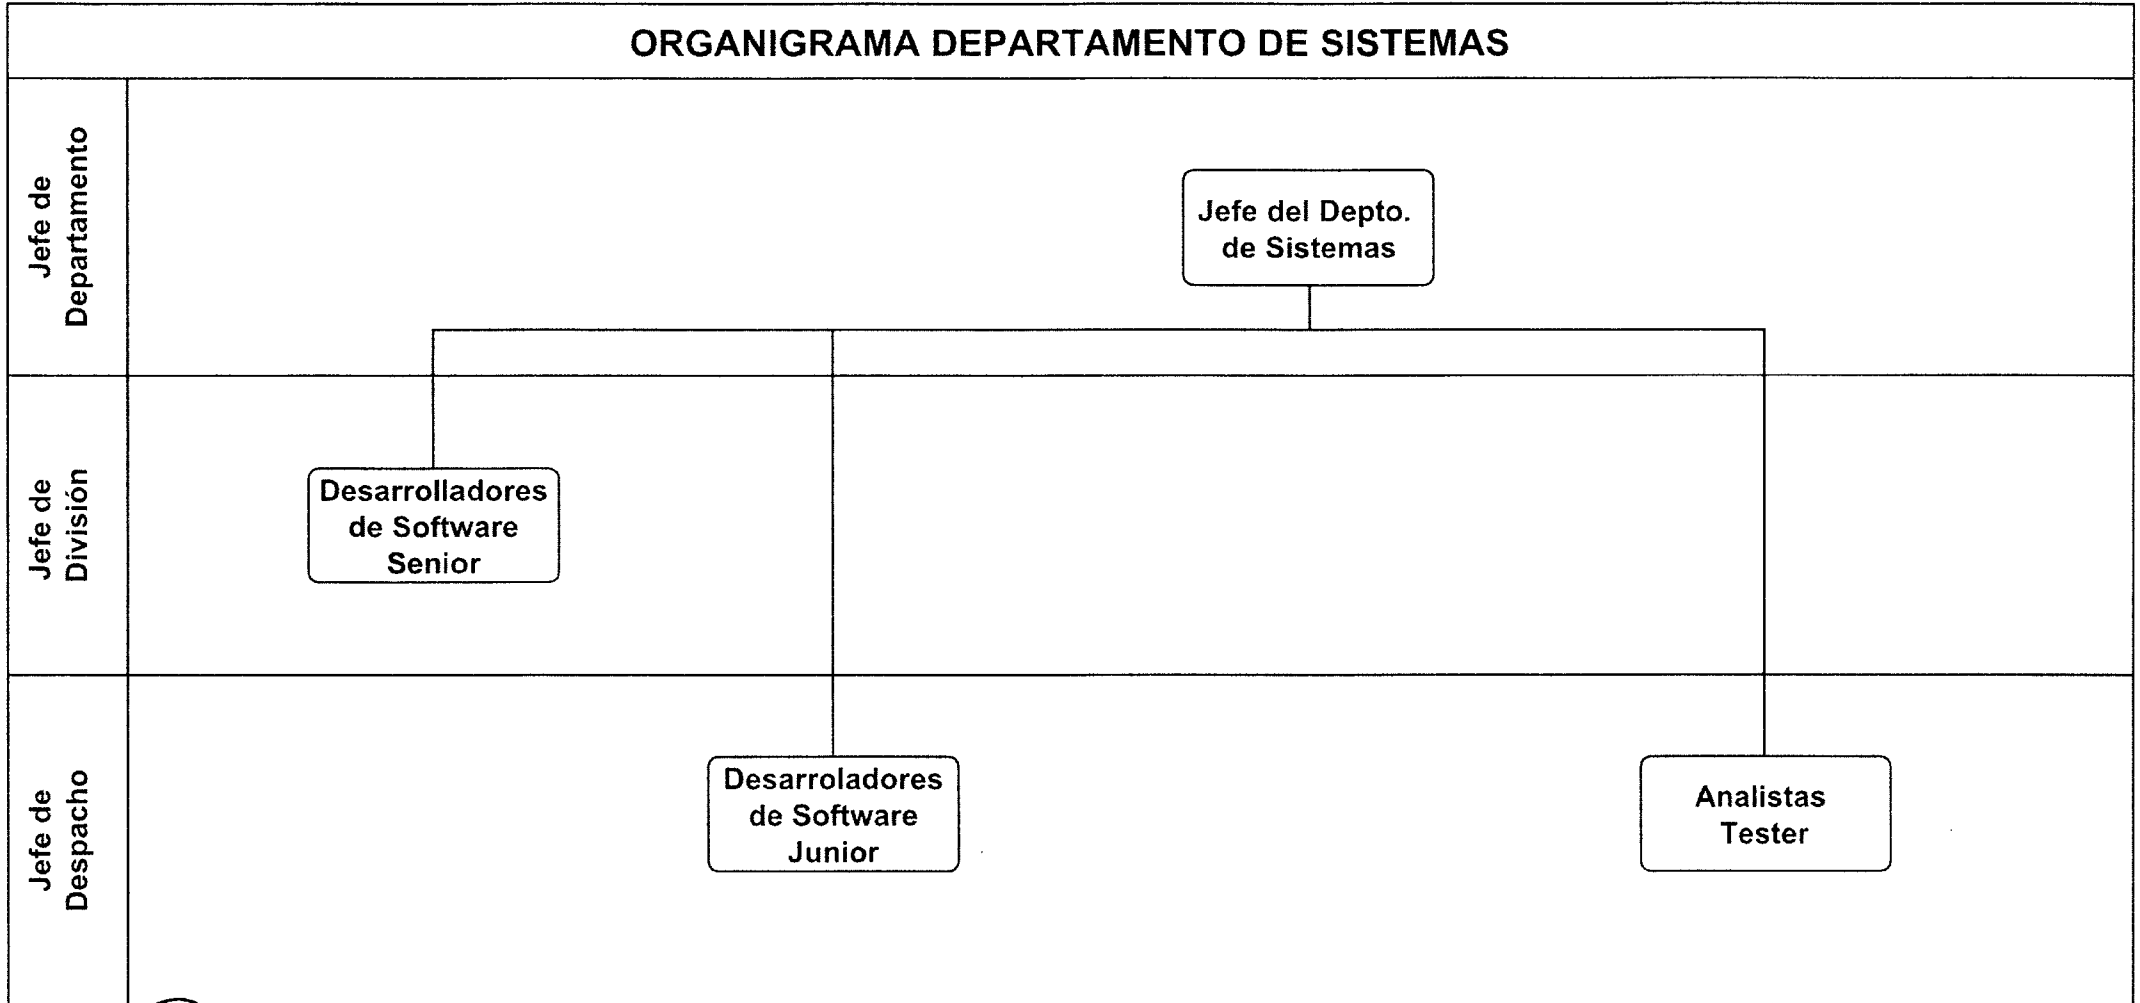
ORGANIGRAMA DEPARTAMENTO DE SISTEMAS

Jefe de Departamento

Jefe del Depto. de Sistemas

Jefe de División

Desarrolladores de Software Senior

Jefe de Despacho

Desarroladores de Software Junior

Analistas Tester